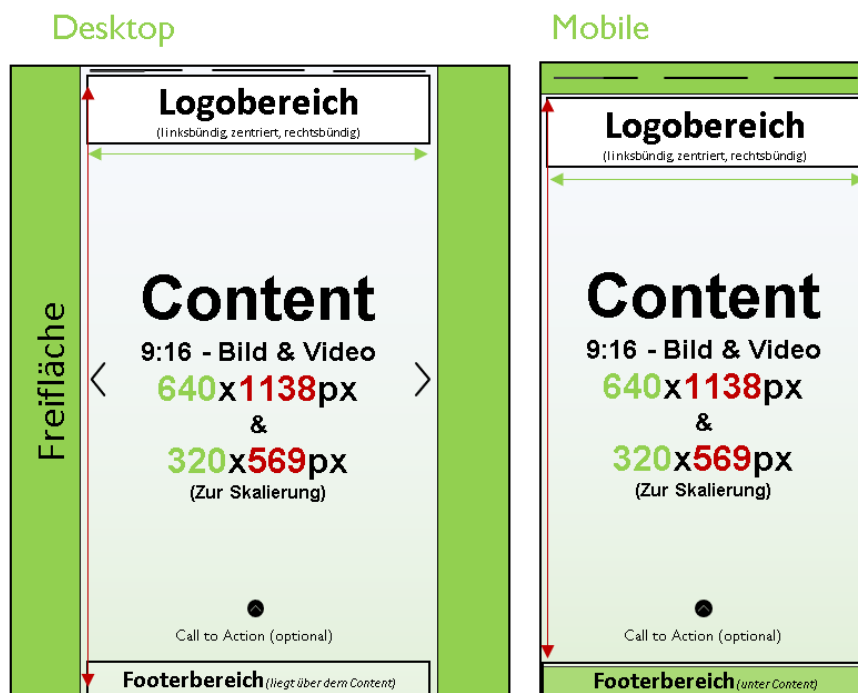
Desktop

Freifläche

Logobereich
(linksbündig, zentriert, rechtsbündig)

Content
9:16 - Bild & Video
640x1138px
&
320x569px
(Zur Skalierung)

Call to Action (optional)

Footerbereich (liegt über dem Content)

Mobile

Logobereich
(linksbündig, zentriert, rechtsbündig)

Content
9:16 - Bild & Video
640x1138px
&
320x569px
(Zur Skalierung)

Call to Action (optional)

Footerbereich (unter Content)